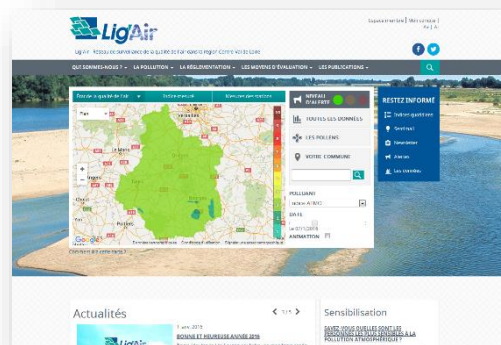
Lig'Air

Lig'Air - Réseau de surveillance de la qualité de l'air dans la région Centre-Val de Loire

QUI SOMMES-NOUS ? LA POLLUTION LA RÉGLEMENTATION LES MOYENS D'ÉVALUATION LES PUBLICATIONS

NIVEAU D'ALERTE

TOUTES LES DONNÉES

LES POLLENS

VOTRE COMMUNE

POLLUANT

DATE

ANIMATION

RESTEZ INFORMÉ

Indice qualité air

Sentinel

Newsletter

Alertes

Les données

Google

Actualités

BONNE ET HEUREUSE ANNÉE 2016

Sensibilisation

SAVEZ-VOUS QUELLES SONT LES PERSONNES LES PLUS SENSIBLES À LA POLLUTION ATMOSPHÉRIQUE ?